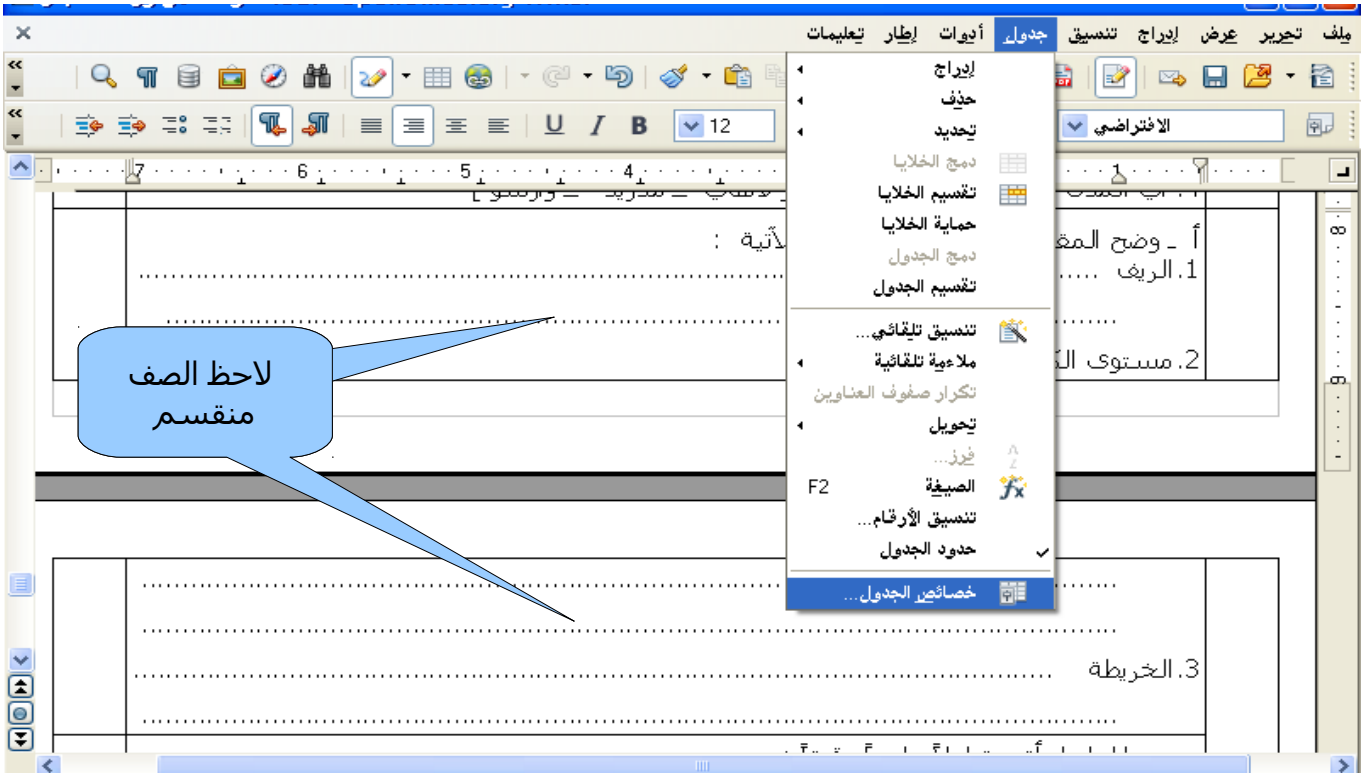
ملف تحرير عرض إدراج تنسيق جدول أدوات إطار تعليمات

الافتراضي

12

إدراج
حذف
تحديد
دمج الخلايا
تقسيم الخلايا
حماية الخلايا
دمج الجدول
تقسيم الجدول
تنسيق تلقائي...
ملاءمة تلقائية
تكرار صفوف العناوين
تحويل
فرز...
الصيغة F2
تنسيق الأرقام...
حدود الجدول
خصائص الجدول...

أ ـ وضح المق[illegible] الآتية :
1.الريف ......
2.مستوى الك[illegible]

لاحظ الصف منقسم

3.الخريطة ..............